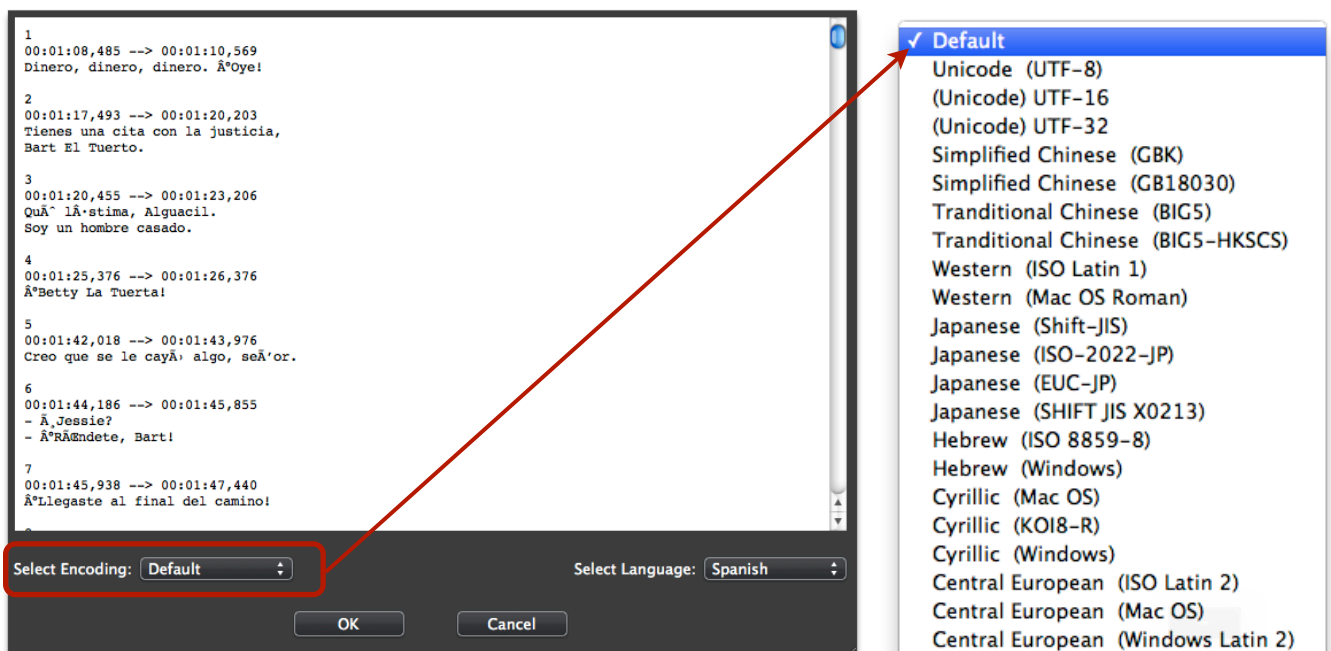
1
00:01:08,485 --> 00:01:10,569
Dinero, dinero, dinero. Â°Oye!

2
00:01:17,493 --> 00:01:20,203
Tienes una cita con la justicia,
Bart El Tuerto.

3
00:01:20,455 --> 00:01:23,206
QuÃ˘ lÂ·stima, Alguacil.
Soy un hombre casado.

4
00:01:25,376 --> 00:01:26,376
Â°Betty La Tuerta!

5
00:01:42,018 --> 00:01:43,976
Creo que se le cayÃ› algo, seÃ'or.

6
00:01:44,186 --> 00:01:45,855
- Ã¸Jessie?
- Â°RÃ©ndete, Bart!

7
00:01:45,938 --> 00:01:47,440
Â°Llegaste al final del camino!

Select Encoding: Default

Select Language: Spanish

OK

Cancel

✓ Default
Unicode (UTF-8)
(Unicode) UTF-16
(Unicode) UTF-32
Simplified Chinese (GBK)
Simplified Chinese (GB18030)
Tranditional Chinese (BIG5)
Tranditional Chinese (BIG5-HKSCS)
Western (ISO Latin 1)
Western (Mac OS Roman)
Japanese (Shift-JIS)
Japanese (ISO-2022-JP)
Japanese (EUC-JP)
Japanese (SHIFT JIS X0213)
Hebrew (ISO 8859-8)
Hebrew (Windows)
Cyrillic (Mac OS)
Cyrillic (KOI8-R)
Cyrillic (Windows)
Central European (ISO Latin 2)
Central European (Mac OS)
Central European (Windows Latin 2)